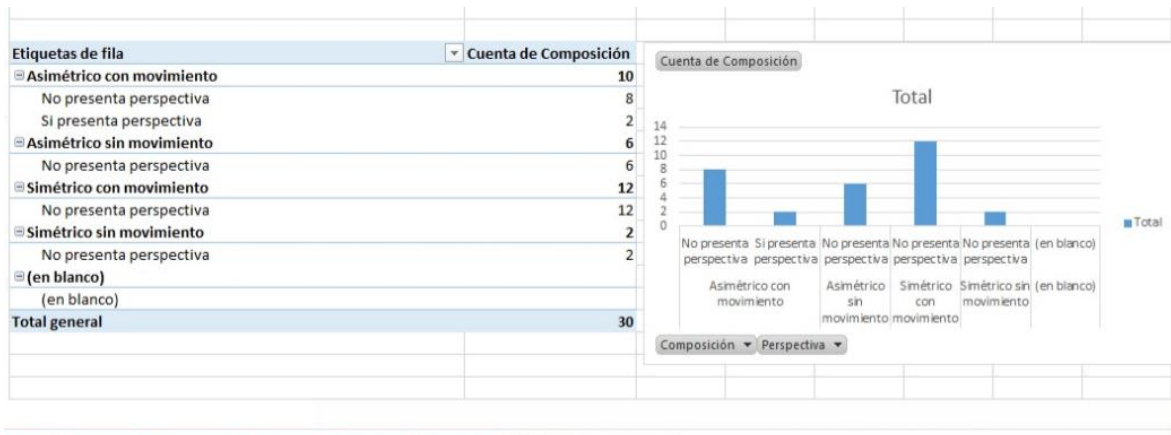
| Etiquetas de fila | Cuenta de Composición |
|---|---|
| ⊟ Asimétrico con movimiento | 10 |
| No presenta perspectiva | 8 |
| Si presenta perspectiva | 2 |
| ⊟ Asimétrico sin movimiento | 6 |
| No presenta perspectiva | 6 |
| ⊟ Simétrico con movimiento | 12 |
| No presenta perspectiva | 12 |
| ⊟ Simétrico sin movimiento | 2 |
| No presenta perspectiva | 2 |
| ⊟ (en blanco) | |
| (en blanco) | |
| Total general | 30 |

Cuenta de Composición

Total

14
12
10
8
6
4
2
0

No presenta perspectiva
Si presenta perspectiva
No presenta perspectiva
No presenta perspectiva
No presenta perspectiva
(en blanco)

Asimétrico con movimiento
Asimétrico sin movimiento
Simétrico con movimiento
Simétrico sin movimiento
(en blanco)

Total

Composición ▾ Perspectiva ▾